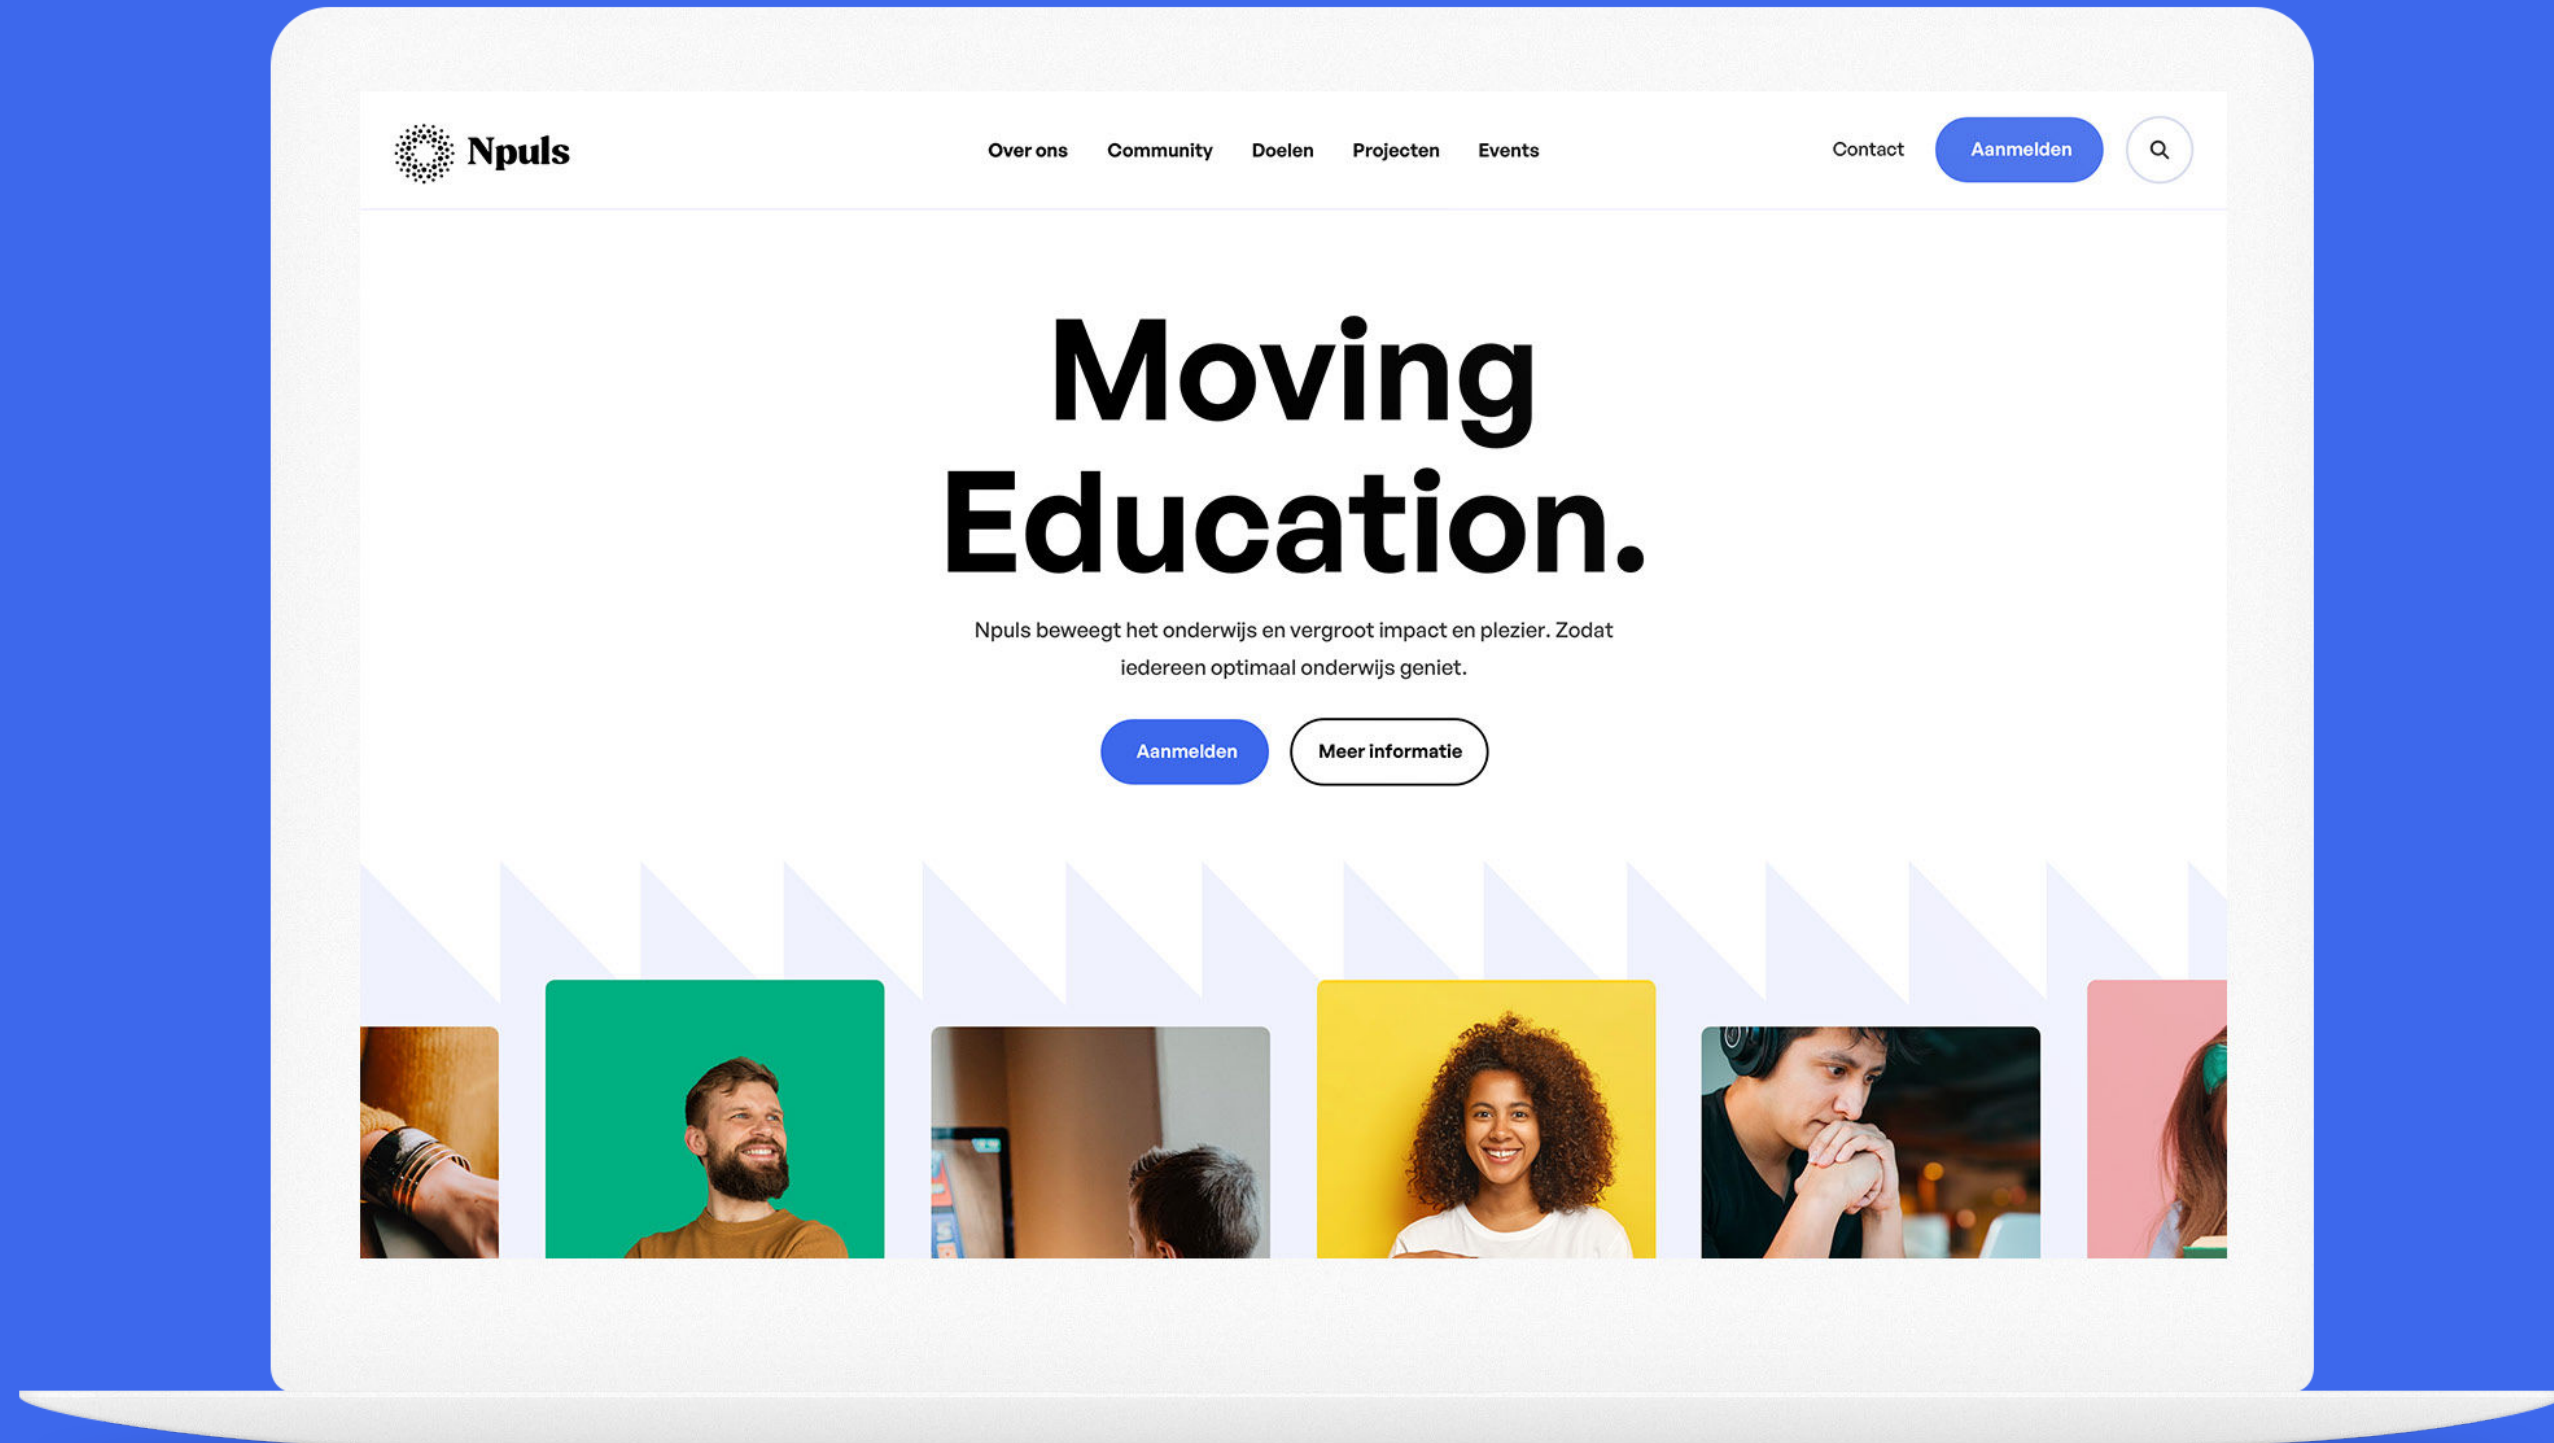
Npuls

Over ons Community Doelen Projecten Events

Contact Aanmelden

Moving Education.

Npuls beweegt het onderwijs en vergroot impact en plezier. Zodat iedereen optimaal onderwijs geniet.

Aanmelden Meer informatie